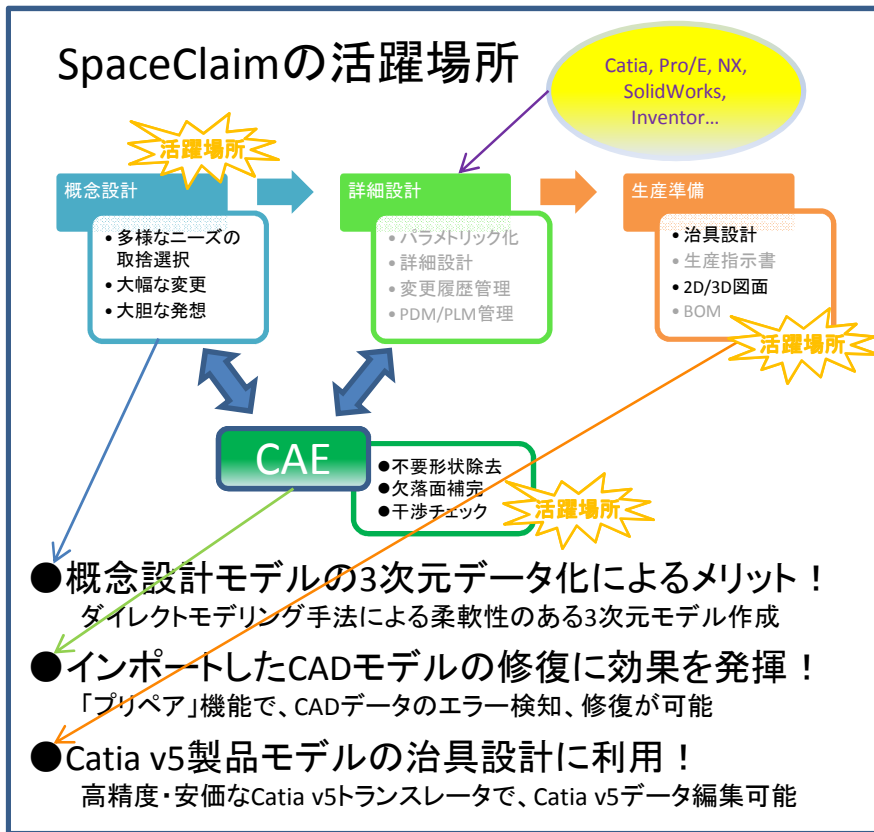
SpaceClaimの活躍場所

Catia, Pro/E, NX, SolidWorks, Inventor…

活躍場所

概念設計
• 多様なニーズの取捨選択
• 大幅な変更
• 大胆な発想

詳細設計
• パラメトリック化
• 詳細設計
• 変更履歴管理
• PDM/PLM管理

生産準備
• 治具設計
• 生産指示書
• 2D/3D図面
• BOM

活躍場所

CAE
●不要形状除去
●欠落面補完
●干渉チェック

活躍場所

●概念設計モデルの3次元データ化によるメリット！
ダイレクトモデリング手法による柔軟性のある3次元モデル作成

●インポートしたCADモデルの修復に効果を発揮！
「プリペア」機能で、CADデータのエラー検知、修復が可能

●Catia v5製品モデルの治具設計に利用！
高精度・安価なCatia v5トランスレータで、Catia v5データ編集可能